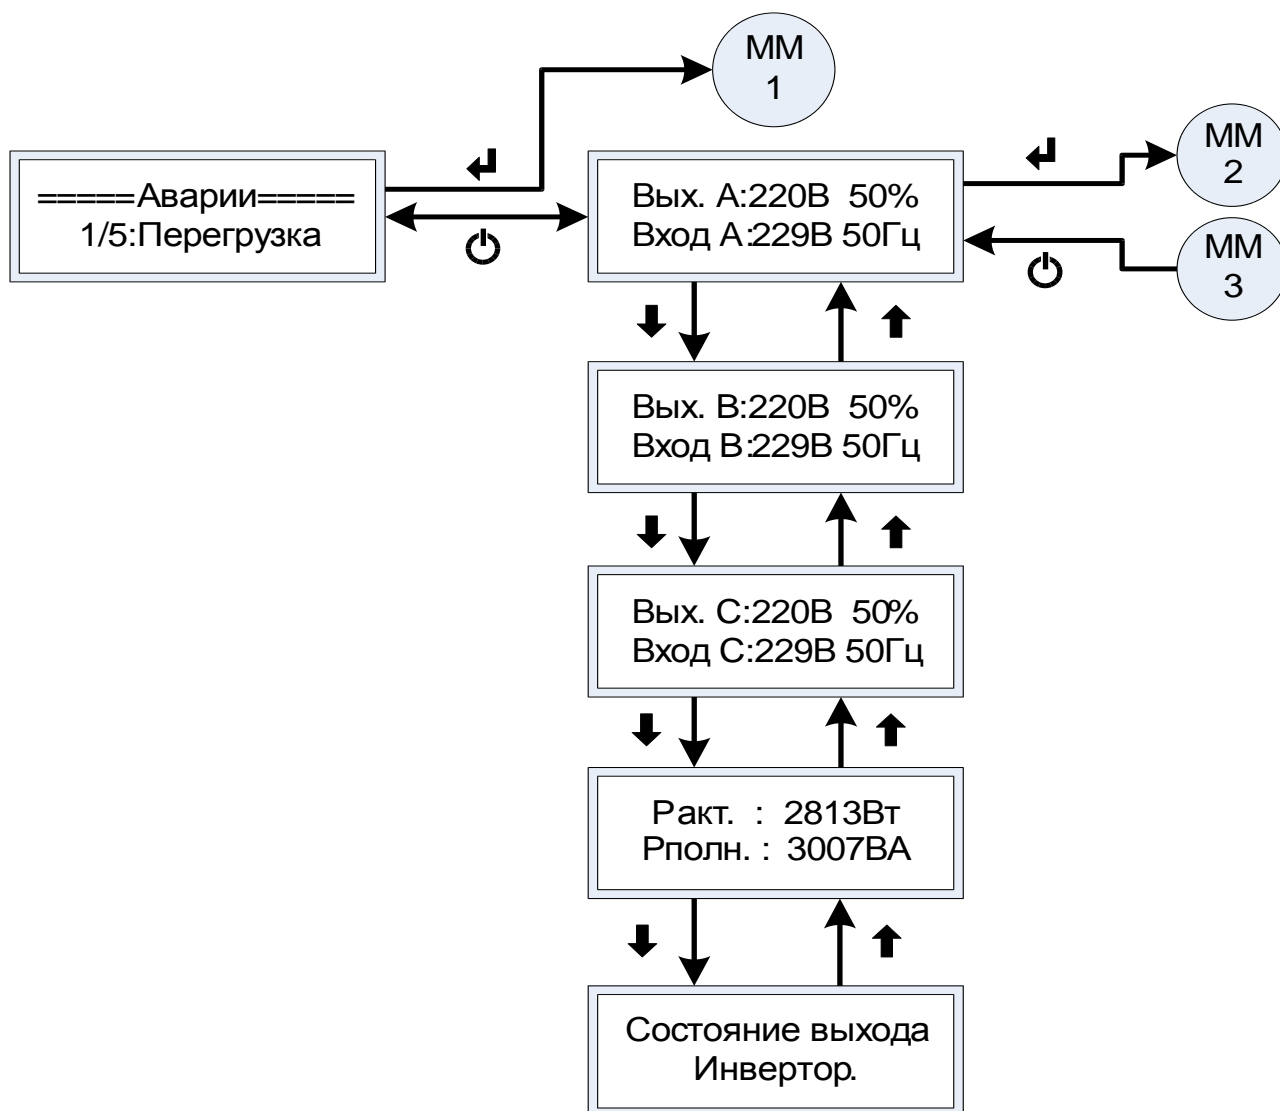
MM
1

=====Аварии=====
1/5:Перегрузка

Вых. А:220В 50%
Вход А:229В 50Гц

MM
2

MM
3

Вых. В:220В 50%
Вход В:229В 50Гц

Вых. С:220В 50%
Вход С:229В 50Гц

Ракт. : 2813Вт
Рполн. : 3007ВА

Состояние выхода
Инвертор.